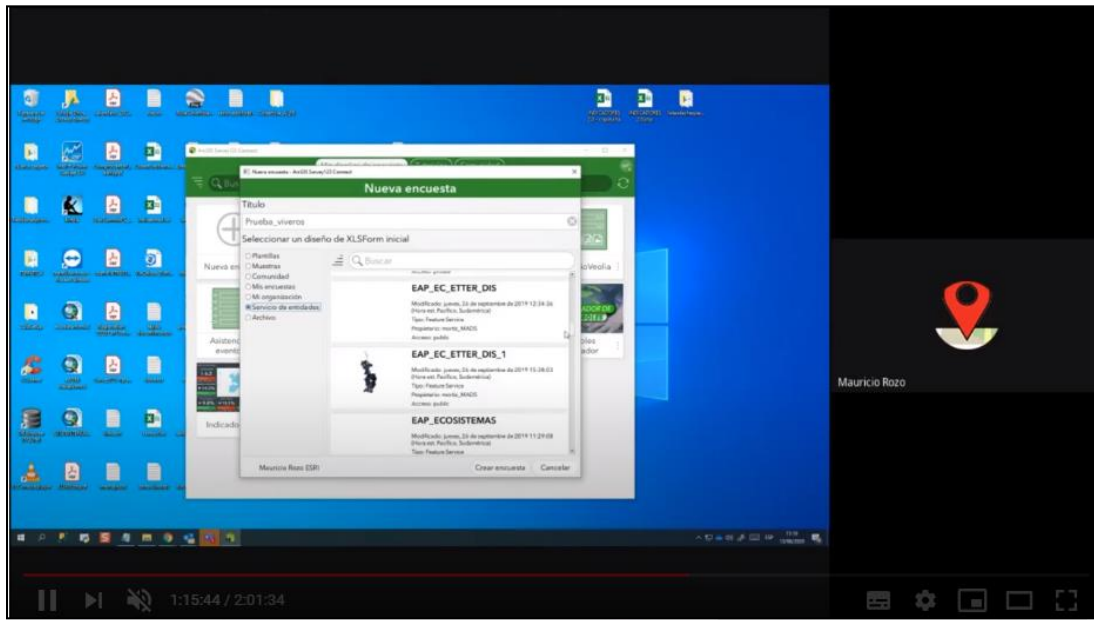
Nueva encuesta - ArcGIS Survey123 Connect

Nueva encuesta

Título

Prueba_viveros

Seleccionar un diseño de XLSForm inicial

Plantillas
Muestras
Comunidad
Mis encuestas
Mi organización
Servicio de entidades
Archivo

Buscar

EAP_EC_ETTER_DIS

Modificado: jueves, 26 de septiembre de 2019 12:24:26 (Hora est. Pacífico, Sudamérica)
Tipo: Feature Service
Propietario: morito_MADS
Acceso: public

EAP_EC_ETTER_DIS_1

Modificado: jueves, 26 de septiembre de 2019 15:28:03 (Hora est. Pacífico, Sudamérica)
Tipo: Feature Service
Propietario: morito_MADS
Acceso: public

EAP_ECOSISTEMAS

Modificado: jueves, 26 de septiembre de 2019 11:29:08 (Hora est. Pacífico, Sudamérica)
Tipo: Feature Service

Mauricio Rozo ESRI

Crear encuesta

Cancelar

Nueva en

Asisten evento

Indicado

oVeolia

bles ador

Mauricio Rozo

1:15:44 / 2:01:34